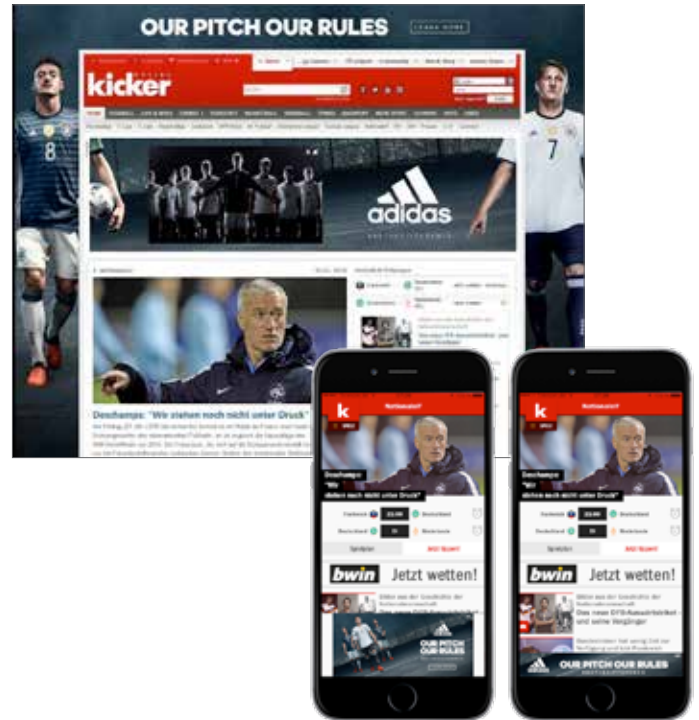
OUR PITCH OUR RULES

kicker

adidas

Deschamps: "Wir stehen noch nicht unter Druck"

Deschamps: "Wir stehen noch nicht unter Druck"

bwin Jetzt wetten!

OUR PITCH OUR RULES

Deschamps: "Wir stehen noch nicht unter Druck"

bwin Jetzt wetten!

Das neue DFB-Auswärtstrikot - und seine Vorgänger

OUR PITCH OUR RULES